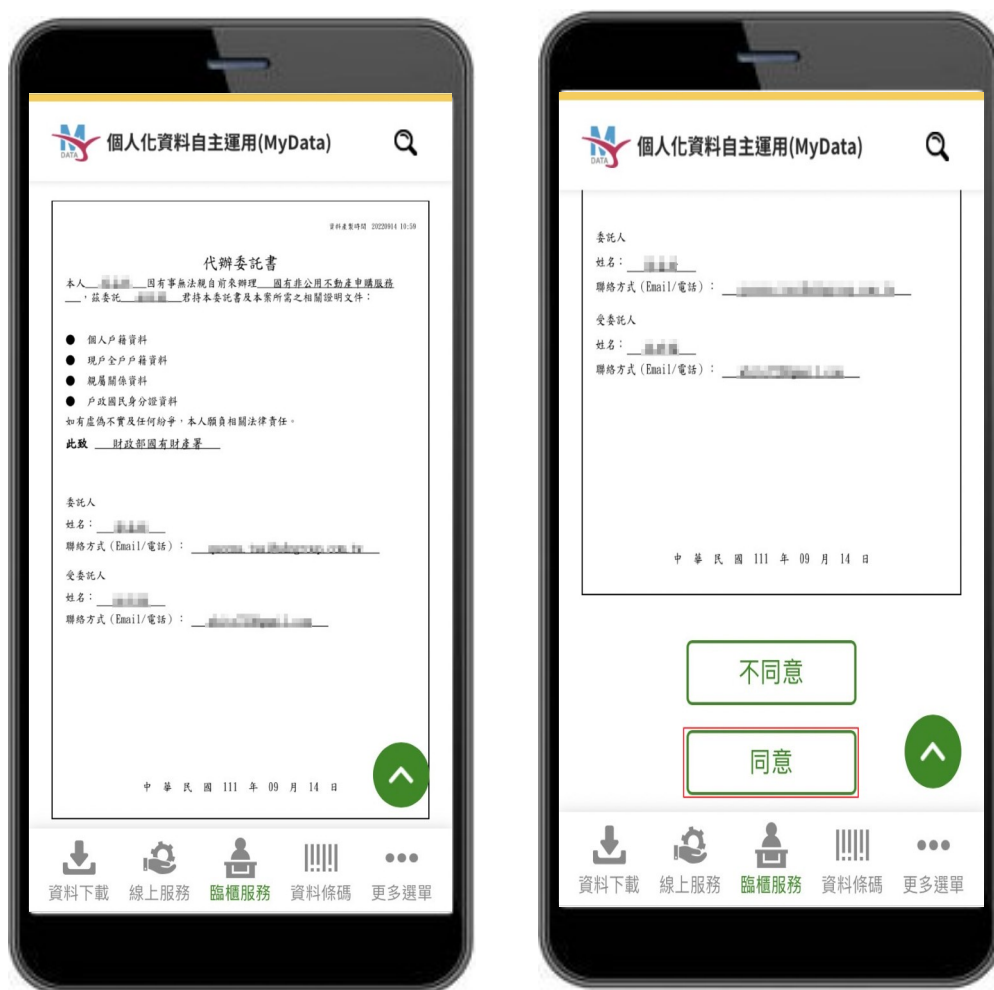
個人化資料自主運用(MyData)

資料產製時間 20220914 10:59

代辦委託書

本人\_\_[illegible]\_\_因有事無法親自前來辦理\_\_國有非公用不動產申購服務\_\_，茲委託\_\_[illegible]\_\_君持本委託書及本案所需之相關證明文件：

● 個人戶籍資料
● 現戶全戶戶籍資料
● 親屬關係資料
● 戶政國民身分證資料

如有虛偽不實及任何紛爭，本人願負相關法律責任。

此致 \_\_財政部國有財產署\_\_

委託人
姓名：\_\_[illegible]\_\_
聯絡方式(Email/電話)：\_\_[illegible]\_\_

受委託人
姓名：\_\_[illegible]\_\_
聯絡方式(Email/電話)：\_\_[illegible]\_\_

中 華 民 國 111 年 09 月 14 日

資料下載 線上服務 臨櫃服務 資料條碼 更多選單

個人化資料自主運用(MyData)

委託人
姓名：\_\_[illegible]\_\_
聯絡方式(Email/電話)：\_\_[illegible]\_\_

受委託人
姓名：\_\_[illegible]\_\_
聯絡方式(Email/電話)：\_\_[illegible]\_\_

中 華 民 國 111 年 09 月 14 日

不同意

同意

資料下載 線上服務 臨櫃服務 資料條碼 更多選單